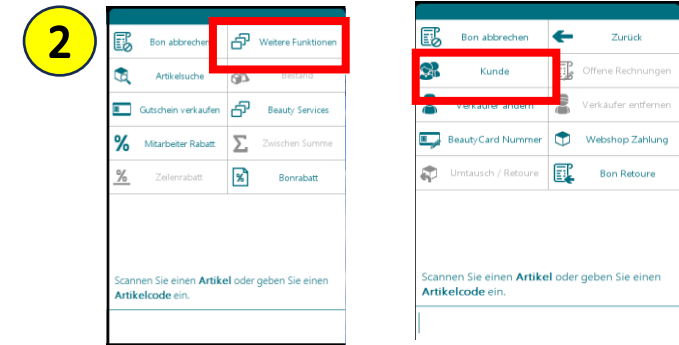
2

Bon abbrechen
Weitere Funktionen
Artikelsuche
Bestand
Gutschein verkaufen
Beauty Services
% Mitarbeiter Rabatt
Σ Zwischen Summe
% Zeilenrabatt
Bonrabatt

Scannen Sie einen **Artikel** oder geben Sie einen **Artikelcode** ein.

Bon abbrechen
Zurück
Kunde
Offene Rechnungen
Verkäufer ändern
Verkäufer entfernen
BeautyCard Nummer
Webshop Zahlung
Umtausch / Retoure
Bon Retoure

Scannen Sie einen **Artikel** oder geben Sie einen **Artikelcode** ein.